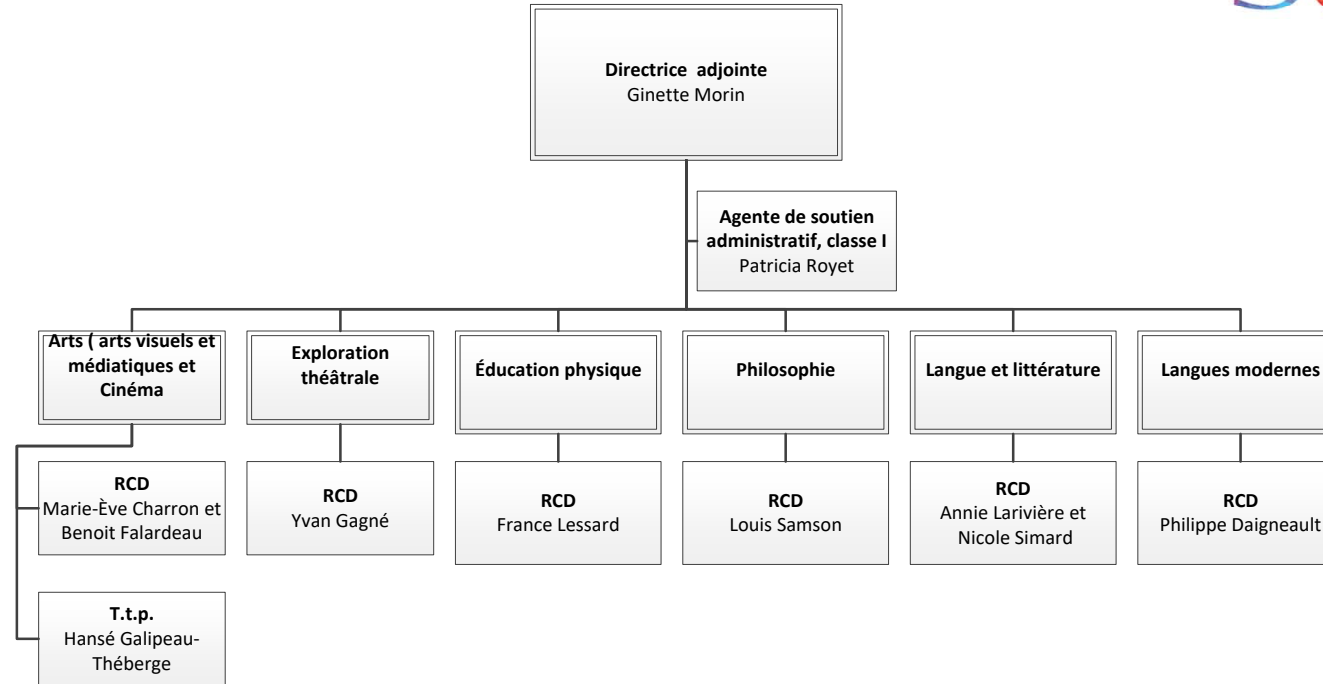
**Directrice adjointe**
Ginette Morin

**Agente de soutien administratif, classe I**
Patricia Royet

**Arts ( arts visuels et médiatiques et Cinéma**

**RCD**
Marie-Ève Charron et Benoit Falardeau

**T.t.p.**
Hansé Galipeau-Théberge

**Exploration théâtrale**

**RCD**
Yvan Gagné

**Éducation physique**

**RCD**
France Lessard

**Philosophie**

**RCD**
Louis Samson

**Langue et littérature**

**RCD**
Annie Larivière et Nicole Simard

**Langues modernes**

**RCD**
Philippe Daigneault